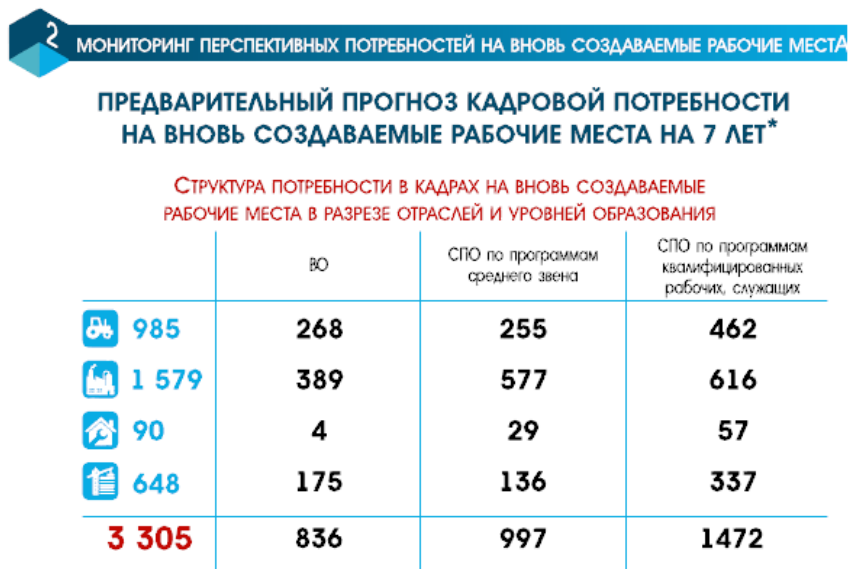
2 МОНИТОРИНГ ПЕРСПЕКТИВНЫХ ПОТРЕБНОСТЕЙ НА ВНОВЬ СОЗДАВАЕМЫЕ РАБОЧИЕ МЕСТА

ПРЕДВАРИТЕЛЬНЫЙ ПРОГНОЗ КАДРОВОЙ ПОТРЕБНОСТИ НА ВНОВЬ СОЗДАВАЕМЫЕ РАБОЧИЕ МЕСТА НА 7 ЛЕТ*

СТРУКТУРА ПОТРЕБНОСТИ В КАДРАХ НА ВНОВЬ СОЗДАВАЕМЫЕ РАБОЧИЕ МЕСТА В РАЗРЕЗЕ ОТРАСЛЕЙ И УРОВНЕЙ ОБРАЗОВАНИЯ

| | ВО | СПО по программам среднего звена | СПО по программам квалифицированных рабочих, служащих |
|---|---|---|---|
| 985 | 268 | 255 | 462 |
| 1 579 | 389 | 577 | 616 |
| 90 | 4 | 29 | 57 |
| 648 | 175 | 136 | 337 |
| 3 305 | 836 | 997 | 1472 |